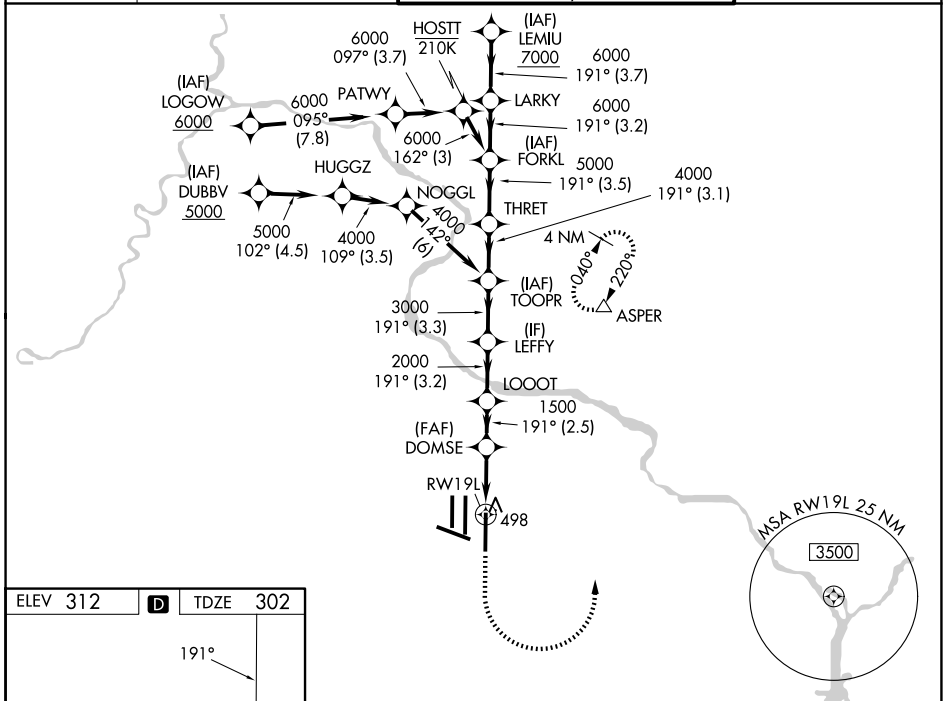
HOSTT
210K

(IAF)
LEMIU
7000

6000
097° (3.7)

6000
191° (3.7)

(IAF)
LOGOW
6000

6000
095°
(7.8)

PATWY

LARKY

6000
191° (3.2)

6000
162° (3)

(IAF)
FORKL

5000
191° (3.5)

4000
191° (3.1)

(IAF)
DUBBV
5000

HUGGZ

NOGGL

THRET

5000
102° (4.5)

4000
109° (3.5)

4000
142°
(6)

4 NM

040°

220°

(IAF)
TOOPR

ASPER

3000
191° (3.3)

(IF)
LEFFY

2000
191° (3.2)

LOOOT

1500
191° (2.5)

(FAF)
DOMSE

RW19L

498

MSA RW19L 25 NM

3500

ELEV 312

D

TDZE 302

191°